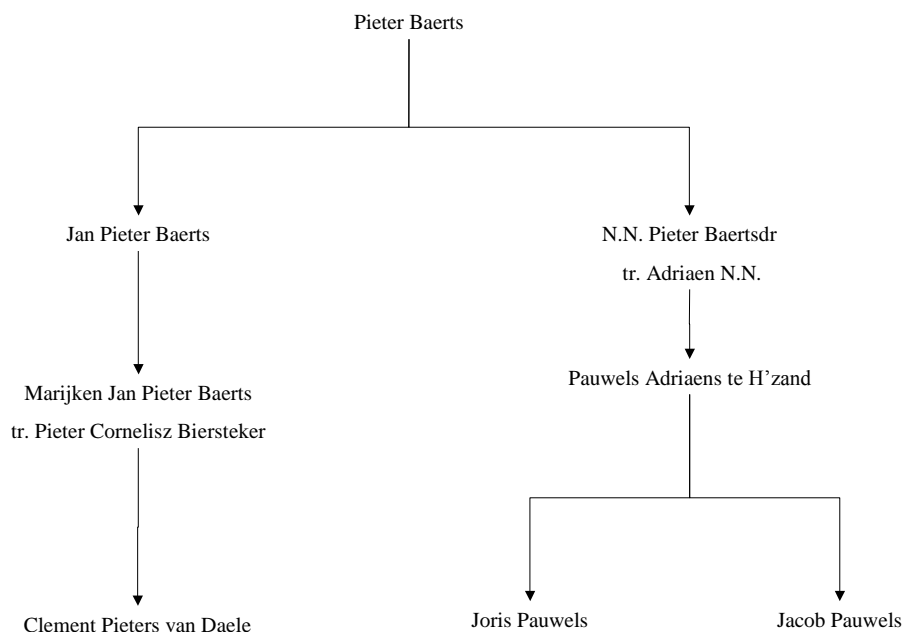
Pieter Baerts

Jan Pieter Baerts

N.N. Pieter Baertsdr
tr. Adriaen N.N.

Marijken Jan Pieter Baerts
tr. Pieter Cornelisz Biersteker

Pauwels Adriaens te H’zand

Clement Pieters van Daele

Joris Pauwels

Jacob Pauwels